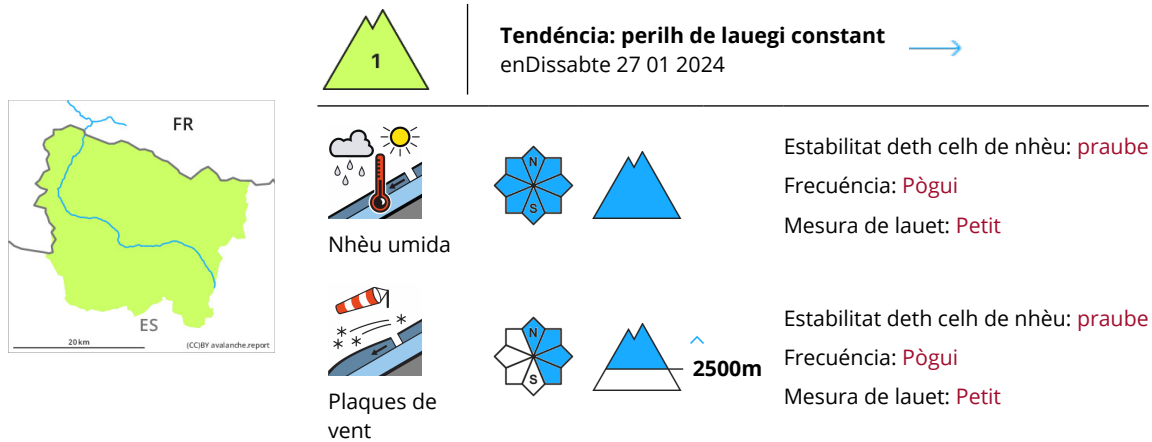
1

Tendéncia: perilh de lauegi constant
enDissabte 27 01 2024

FR
ES
20 km
(CC)BY avalanche.report

Nhèu umida

N
S

Estabilitat deth celh de nhèu: praube
Frecuéncia: Pògui
Mesura de lauet: Petit

Plaques de vent

N
S

2500m

Estabilitat deth celh de nhèu: praube
Frecuéncia: Pògui
Mesura de lauet: Petit